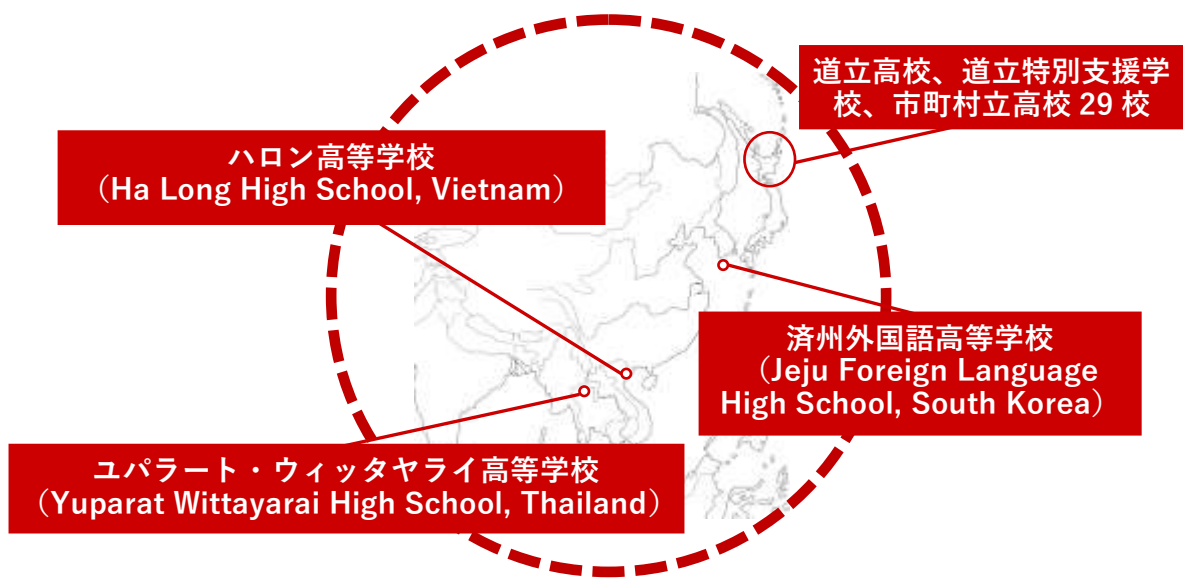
道立高校、道立特別支援学校、市町村立高校 29 校

ハロン高等学校
（Ha Long High School, Vietnam）

済州外国語高等学校
（Jeju Foreign Language High School, South Korea）

ユパラート・ウィッタヤライ高等学校
（Yuparat Wittayarai High School, Thailand）